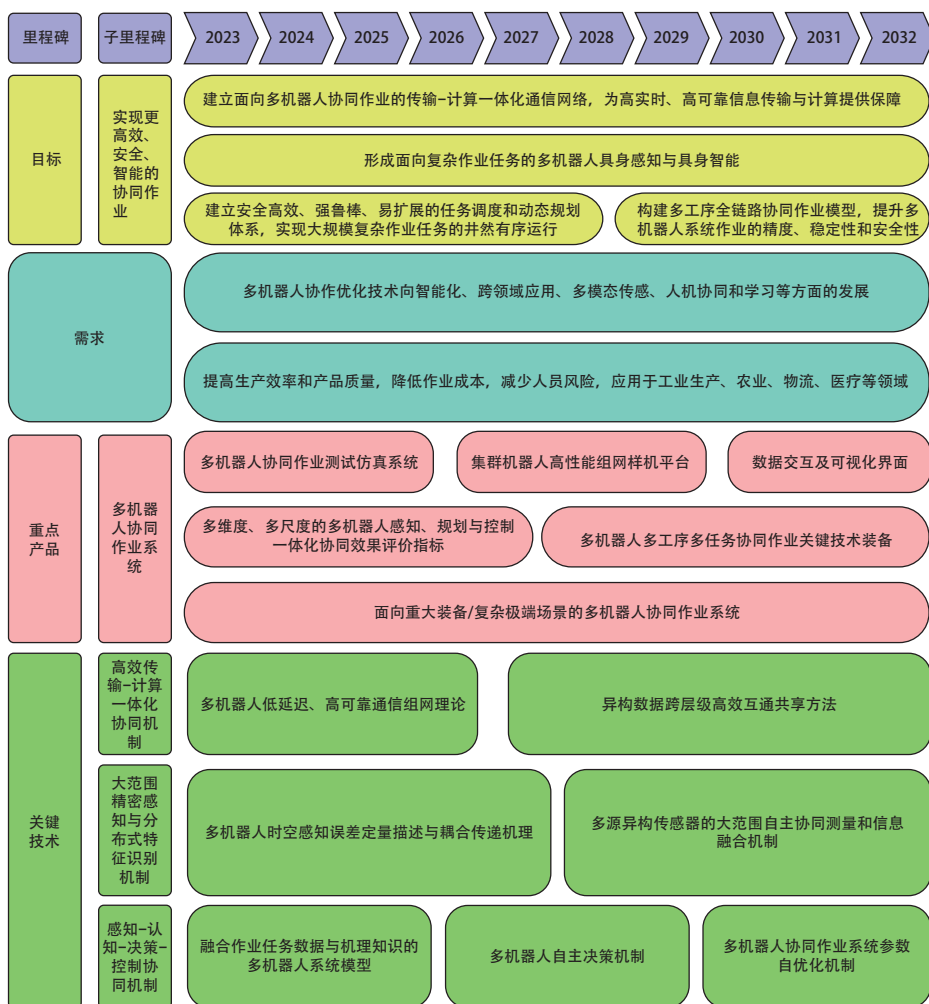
里程碑 | 子里程碑 | 2023 | 2024 | 2025 | 2026 | 2027 | 2028 | 2029 | 2030 | 2031 | 2032

目标

实现更高效、安全、智能的协同作业

建立面向多机器人协同作业的传输-计算一体化通信网络，为高实时、高可靠信息传输与计算提供保障

形成面向复杂作业任务的多机器人具身感知与具身智能

建立安全高效、强鲁棒、易扩展的任务调度和动态规划体系，实现大规模复杂作业任务的井然有序运行

构建多工序全链路协同作业模型，提升多机器人系统作业的精度、稳定性和安全性

需求

多机器人协作优化技术向智能化、跨领域应用、多模态传感、人机协同和学习等方面的发展

提高生产效率和产品质量，降低作业成本，减少人员风险，应用于工业生产、农业、物流、医疗等领域

重点产品

多机器人协同作业系统

多机器人协同作业测试仿真系统

集群机器人高性能组网样机平台

数据交互及可视化界面

多维度、多尺度的多机器人感知、规划与控制一体化协同效果评价指标

多机器人多工序多任务协同作业关键技术装备

面向重大装备/复杂极端场景的多机器人协同作业系统

关键技术

高效传输-计算一体化协同机制

多机器人低延迟、高可靠通信组网理论

异构数据跨层级高效互通共享方法

大范围精密感知与分布式特征识别机制

多机器人时空感知误差定量描述与耦合传递机理

多源异构传感器的大范围自主协同测量和信息融合机制

感知-认知-决策-控制协同机制

融合作业任务数据与机理知识的多机器人系统模型

多机器人自主决策机制

多机器人协同作业系统参数自优化机制